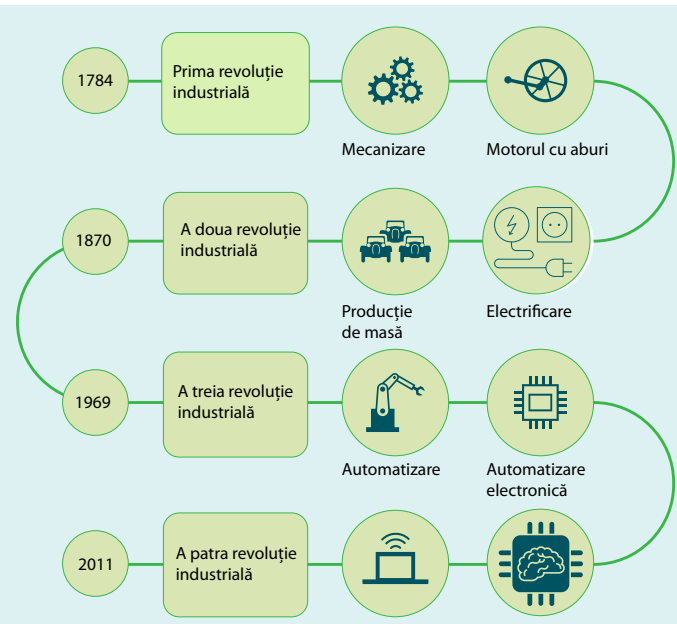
1784

Prima revoluție industrială

Mecanizare

Motorul cu aburi

1870

A doua revoluție industrială

Producție de masă

Electrificare

1969

A treia revoluție industrială

Automatizare

Automatizare electronică

2011

A patra revoluție industrială